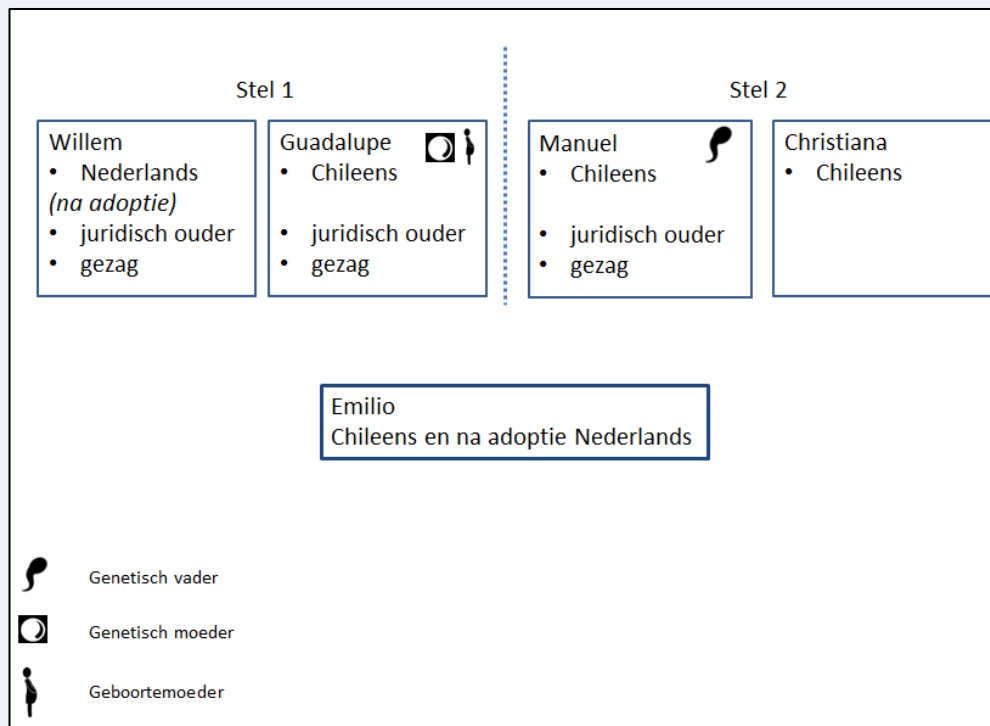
Stel 1

Willem
• Nederlands
*(na adoptie)*
• juridisch ouder
• gezag

Guadalupe
• Chileens

• juridisch ouder
• gezag

Stel 2

Manuel
• Chileens

• juridisch ouder
• gezag

Christiana
• Chileens

Emilio
Chileens en na adoptie Nederlands

Genetisch vader

Genetisch moeder

Geboortemoeder